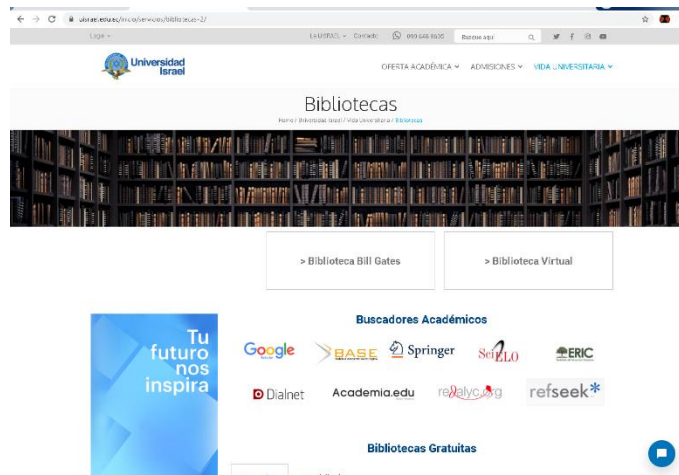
uisrael.edu.ec/inicio/servicios/bibliotecas-2/

Login

Es UISRAEL Contacto 099 648 8630 Buscar aquí

Universidad Israel

OFERTA ACADÉMICA ADMISIONES VIDA UNIVERSITARIA

Bibliotecas

Home / Universidad Israel / Vida Universitaria / Bibliotecas

> Biblioteca Bill Gates

> Biblioteca Virtual

Tu futuro nos inspira

Buscadores Académicos

Google

BASE

Springer

SciELO

ERIC

Dialnet

Academia.edu

redalyc.org

refseek*

Bibliotecas Gratuitas